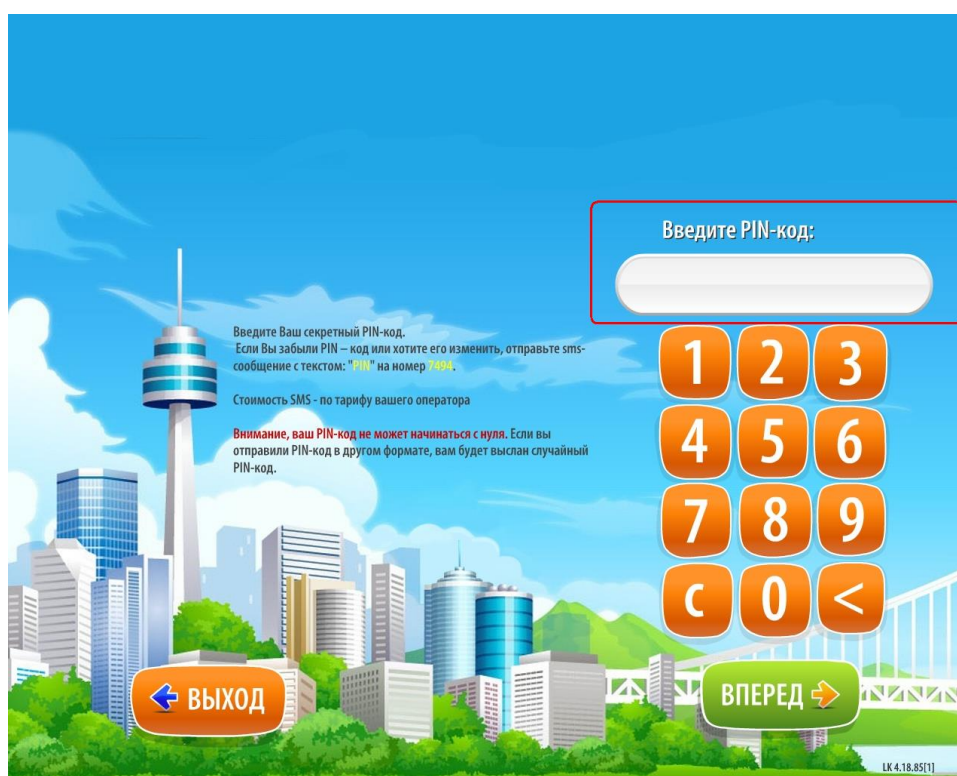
Введите PIN-код:

Введите Ваш секретный PIN-код.
Если Вы забыли PIN – код или хотите его изменить, отправьте sms-сообщение с текстом: "PIN" на номер 7494.

Стоимость SMS - по тарифу вашего оператора

Внимание, ваш PIN-код не может начинаться с нуля. Если вы отправили PIN-код в другом формате, вам будет выслан случайный PIN-код.

1 2 3
4 5 6
7 8 9
C 0 <

ВЫХОД

ВПЕРЕД

LK 4.18.85[1]